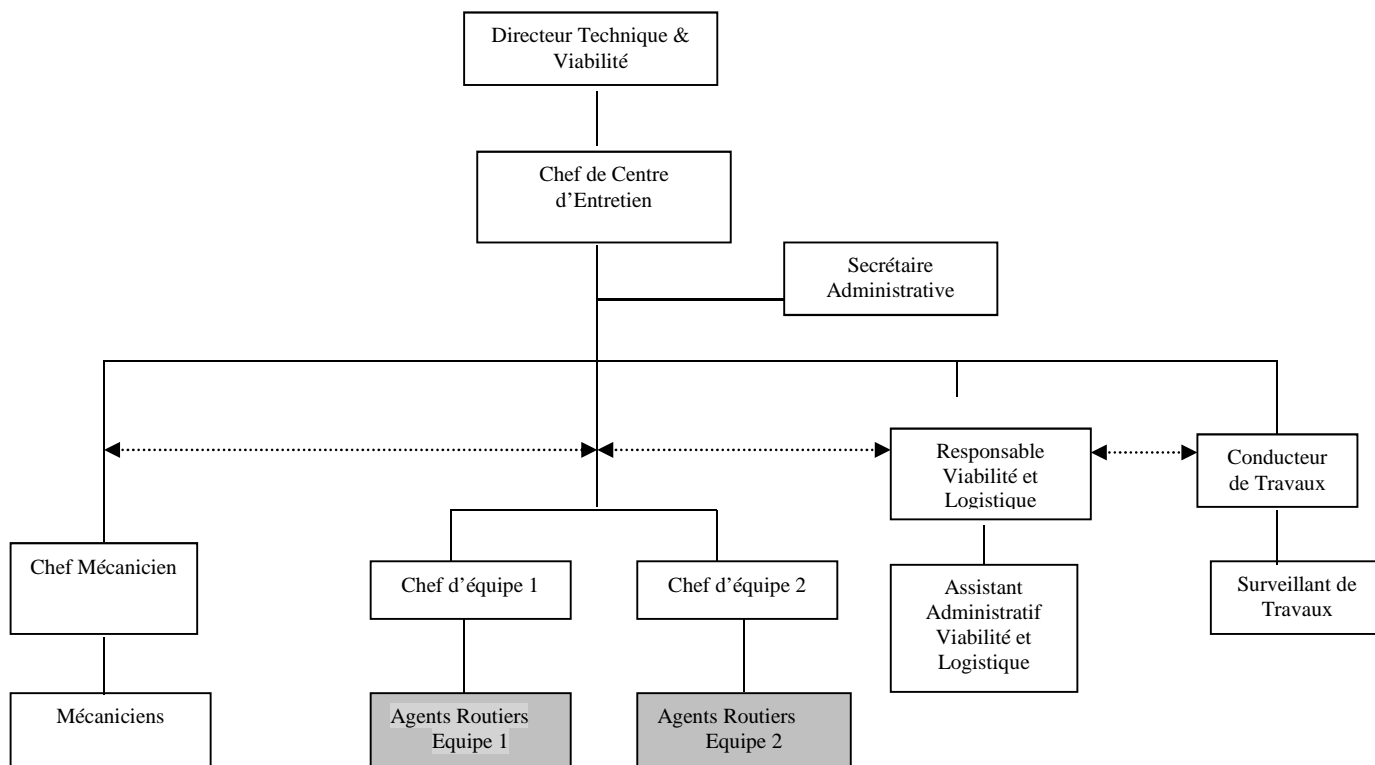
Directeur Technique & Viabilité

Chef de Centre d'Entretien

Secrétaire Administrative

Responsable Viabilité et Logistique

Conducteur de Travaux

Chef Mécanicien

Chef d'équipe 1

Chef d'équipe 2

Assistant Administratif Viabilité et Logistique

Surveillant de Travaux

Mécaniciens

Agents Routiers Equipe 1

Agents Routiers Equipe 2